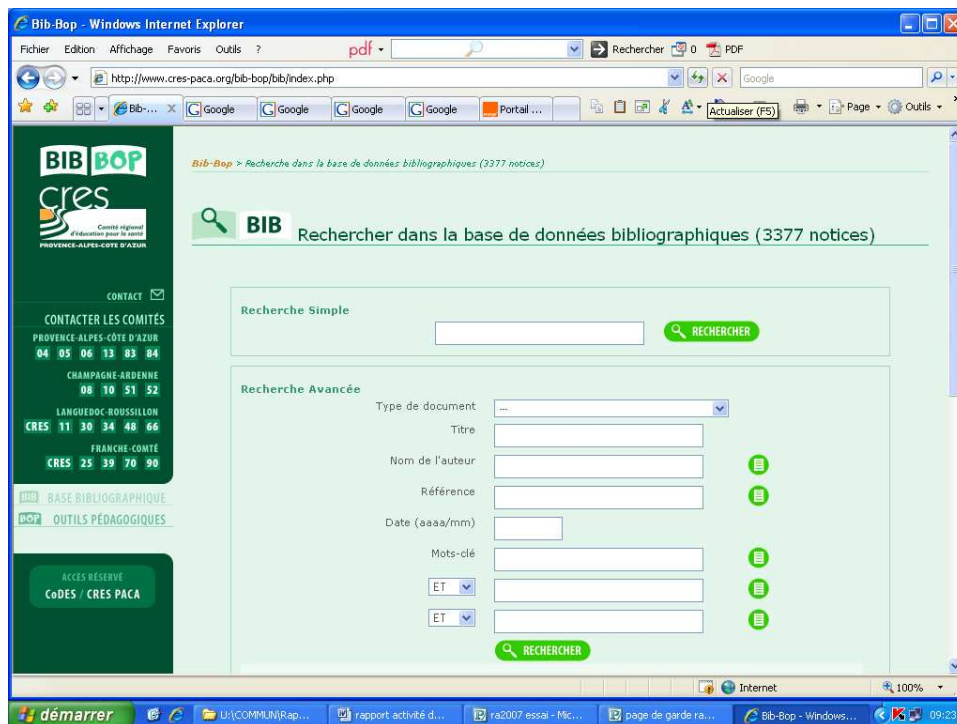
Bib-Bop - Windows Internet Explorer

Fichier Edition Affichage Favoris Outils ?

pdf

Rechercher 0 PDF

http://www.cres-paca.org/bib-bop/bib/index.php

Google

Bib-... Google Google Google Google Portail ...

Actualiser (F5)

Page Outils

BIB BOP
cres
Comité régional d'éducation pour la santé
PROVENCE-ALPES-CÔTE D'AZUR

CONTACT

CONTACTER LES COMITÉS

PROVENCE-ALPES-CÔTE D'AZUR
04 05 06 13 83 84

CHAMPAGNE-ARDENNE
08 10 51 52

LANGUEDOC-ROUSSILLON
CRES 11 30 34 48 66

FRANCHE-COMTÉ
CRES 25 39 70 90

BIB BASE BIBLIOGRAPHIQUE
BOP OUTILS PÉDAGOGIQUES

ACCÈS RÉSERVÉ
CoDES / CRES PACA

Bib-Bop > Recherche dans la base de données bibliographiques (3377 notices)

BIB Rechercher dans la base de données bibliographiques (3377 notices)

Recherche Simple

RECHERCHER

Recherche Avancée

Type de document ---

Titre

Nom de l'auteur

Référence

Date (aaaa/mm)

Mots-clé

ET

ET

RECHERCHER

Internet

100%

démarrer

U:\COMMUN\Rap...

rapport activité d...

ra2007 essai - Mic...

page de garde ra...

Bib-Bop - Windows...

09:23